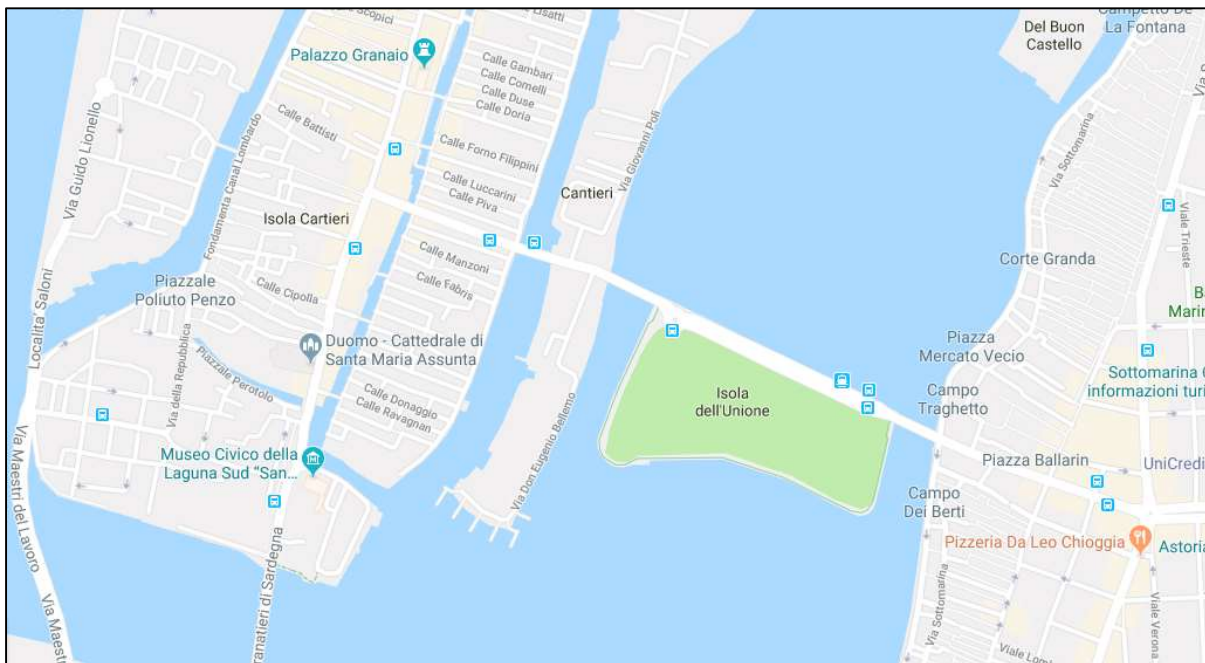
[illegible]scopici
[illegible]isatti
Palazzo Granaio
Calle Gambari
Calle Comelli
Calle Duse
Calle Doria
Calle Battisti
Calle Forno Filippini
Calle Luccarini
Calle Piva
Via Guido Lionello
Fondamenta Canal Lombardo
Isola Cartieri
Cantieri
Via Giovanni Poli
Calle Manzoni
Calle Fabris
Piazzale Poliuto Penzo
Calle Cipolla
Località Saloni
Via della Repubblica
Piazzale Perotolo
Duomo - Cattedrale di Santa Maria Assunta
Calle Donaggio
Calle Ravagnan
Via Don Eugenio Bellemo
Isola dell'Unione
Museo Civico della Laguna Sud "San...
Via Maestri del Lavoro
Via Maestr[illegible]
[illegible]ranatieri di Sardegna
Del Buon Castello
Campetto De La Fontana
Via Sottomarina
Viale Trieste
Corte Granda
Piazza Mercato Vecio
Campo Traghetto
Sottomarina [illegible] informazioni turi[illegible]
B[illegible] Marin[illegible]
Piazza Ballarin
UniCredi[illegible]
Campo Dei Berti
Pizzeria Da Leo Chioggia
Astoria
Via Sottomarina
Viale Verona
Viale Lon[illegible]